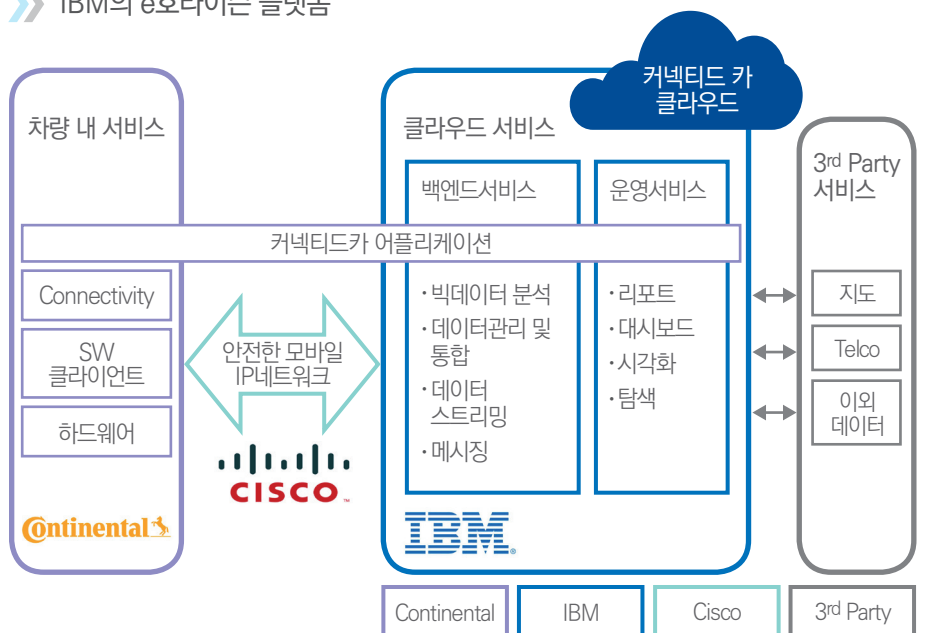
IBM의 e호라이즌 플랫폼

차량 내 서비스

Connectivity

SW 클라이언트

하드웨어

Continental

안전한 모바일 IP네트워크

CISCO

클라우드 서비스

커넥티드 카 클라우드

백엔드서비스

운영서비스

커넥티드카 어플리케이션

· 빅데이터 분석
· 데이터관리 및 통합
· 데이터 스트리밍
· 메시징

· 리포트
· 대시보드
· 시각화
· 탐색

IBM

3rd Party 서비스

지도

Telco

이외 데이터

Continental | IBM | Cisco | 3rd Party